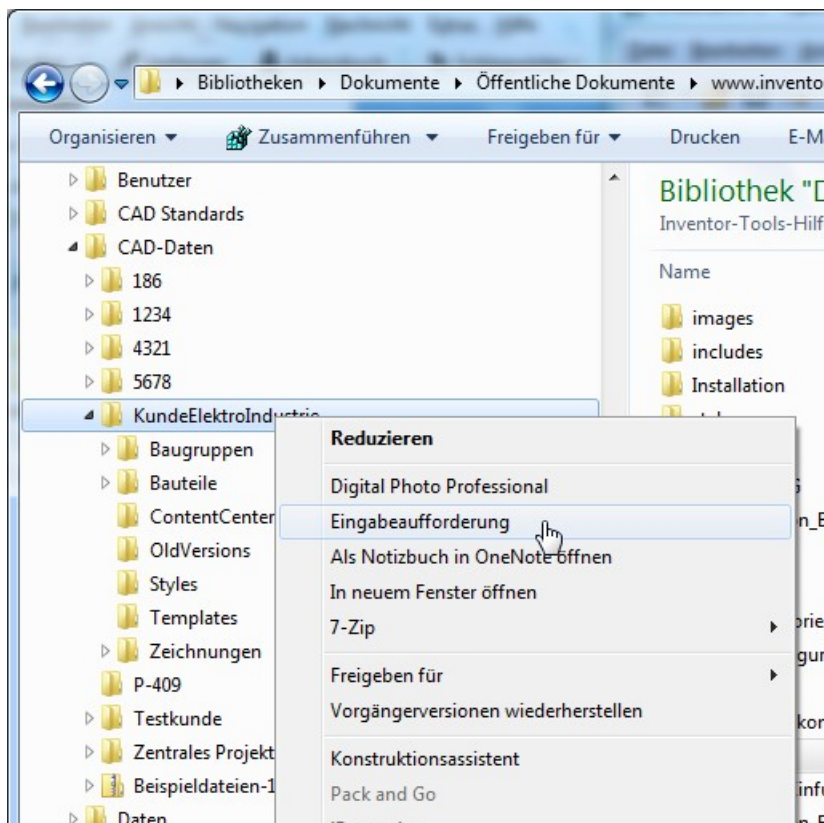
Bibliotheken ▸ Dokumente ▸ Öffentliche Dokumente ▸ www.invento

Organisieren ▾ Zusammenführen ▾ Freigeben für ▾ Drucken E-M

Benutzer
CAD Standards
CAD-Daten
186
1234
4321
5678
KundeElektroIndustrie
Baugruppen
Bauteile
ContentCenter
OldVersions
Styles
Templates
Zeichnungen
P-409
Testkunde
Zentrales Projekt
Beispieldateien-1
Daten

Bibliothek "D
Inventor-Tools-Hilf
Name
images
includes
Installation

Reduzieren
Digital Photo Professional
Eingabeaufforderung
Als Notizbuch in OneNote öffnen
In neuem Fenster öffnen
7-Zip
Freigeben für
Vorgängerversionen wiederherstellen
Konstruktionsassistent
Pack and Go